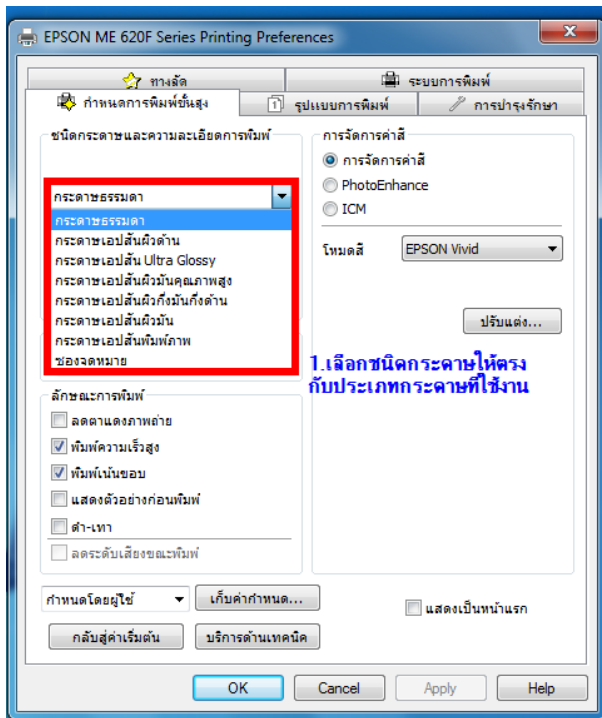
EPSON ME 620F Series Printing Preferences

ทางลัด
ระบบการพิมพ์
กำหนดการพิมพ์ขั้นสูง
รูปแบบการพิมพ์
การบำรุงรักษา

ชนิดกระดาษและความละเอียดการพิมพ์
กระดาษธรรมดา
กระดาษธรรมดา
กระดาษเอปสันผิวด้าน
กระดาษเอปสัน Ultra Glossy
กระดาษเอปสันผิวมันคุณภาพสูง
กระดาษเอปสันผิวกึ่งมันกึ่งด้าน
กระดาษเอปสันผิวมัน
กระดาษเอปสันพิมพ์ภาพ
ซองจดหมาย

การจัดการค่าสี
การจัดการค่าสี
PhotoEnhance
ICM
โหมดสี
EPSON Vivid
ปรับแต่ง...

1.เลือกชนิดกระดาษให้ตรงกับประเภทกระดาษที่ใช้งาน

ลักษณะการพิมพ์
ลดตาแดงภาพถ่าย
พิมพ์ความเร็วสูง
พิมพ์เน้นขอบ
แสดงตัวอย่างก่อนพิมพ์
ดำ-เทา
ลดระดับเสียงขณะพิมพ์

กำหนดโดยผู้ใช้
เก็บค่ากำหนด...
แสดงเป็นหน้าแรก
กลับสู่ค่าเริ่มต้น
บริการด้านเทคนิค

OK
Cancel
Apply
Help